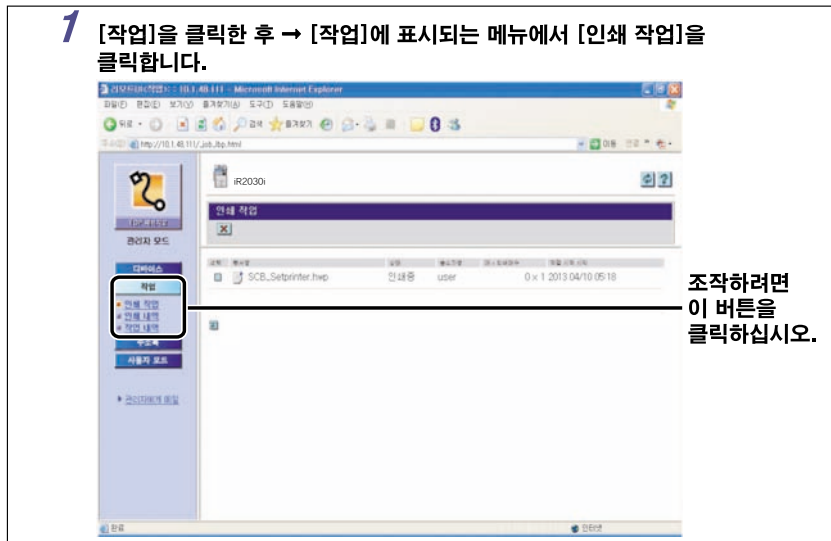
1 [작업]을 클릭한 후 → [작업]에 표시되는 메뉴에서 [인쇄 작업]을 클릭합니다.

리모트UI(작업): : [10.1.48.111] - Microsoft Internet Explorer

파일(F) 편집(E) 보기(V) 즐겨찾기(A) 도구(T) 도움말(H)

뒤로 검색 즐겨찾기

주소(D) http://10.1.48.111/_job./jbp.html

이동 연결

iR2030i

인쇄 작업

관리자 모드

디바이스

작업

인쇄 작업

인쇄 내역

작업 내역

주소록

사용자 모드

관리자에게 메일

SCB_Setprinter.hwp 인쇄중 user 0 x 1 2013 04/10 05:18

조작하려면 이 버튼을 클릭하십시오.

완료

인터넷